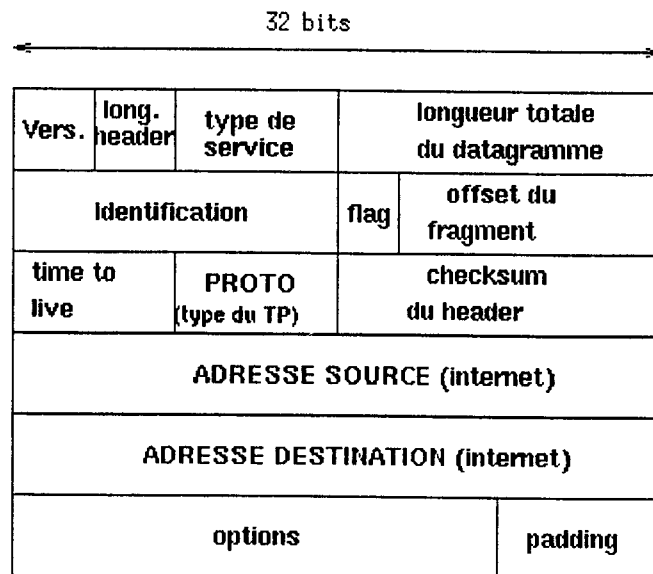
32 bits

| Vers. | long. header | type de service | longueur totale du datagramme |
|---|---|---|---|

| Identification | flag | offset du fragment |
|---|---|---|

| time to live | PROTO (type du TP) | checksum du header |
|---|---|---|

| ADRESSE SOURCE (internet) |
|---|

| ADRESSE DESTINATION (internet) |
|---|

| options | padding |
|---|---|